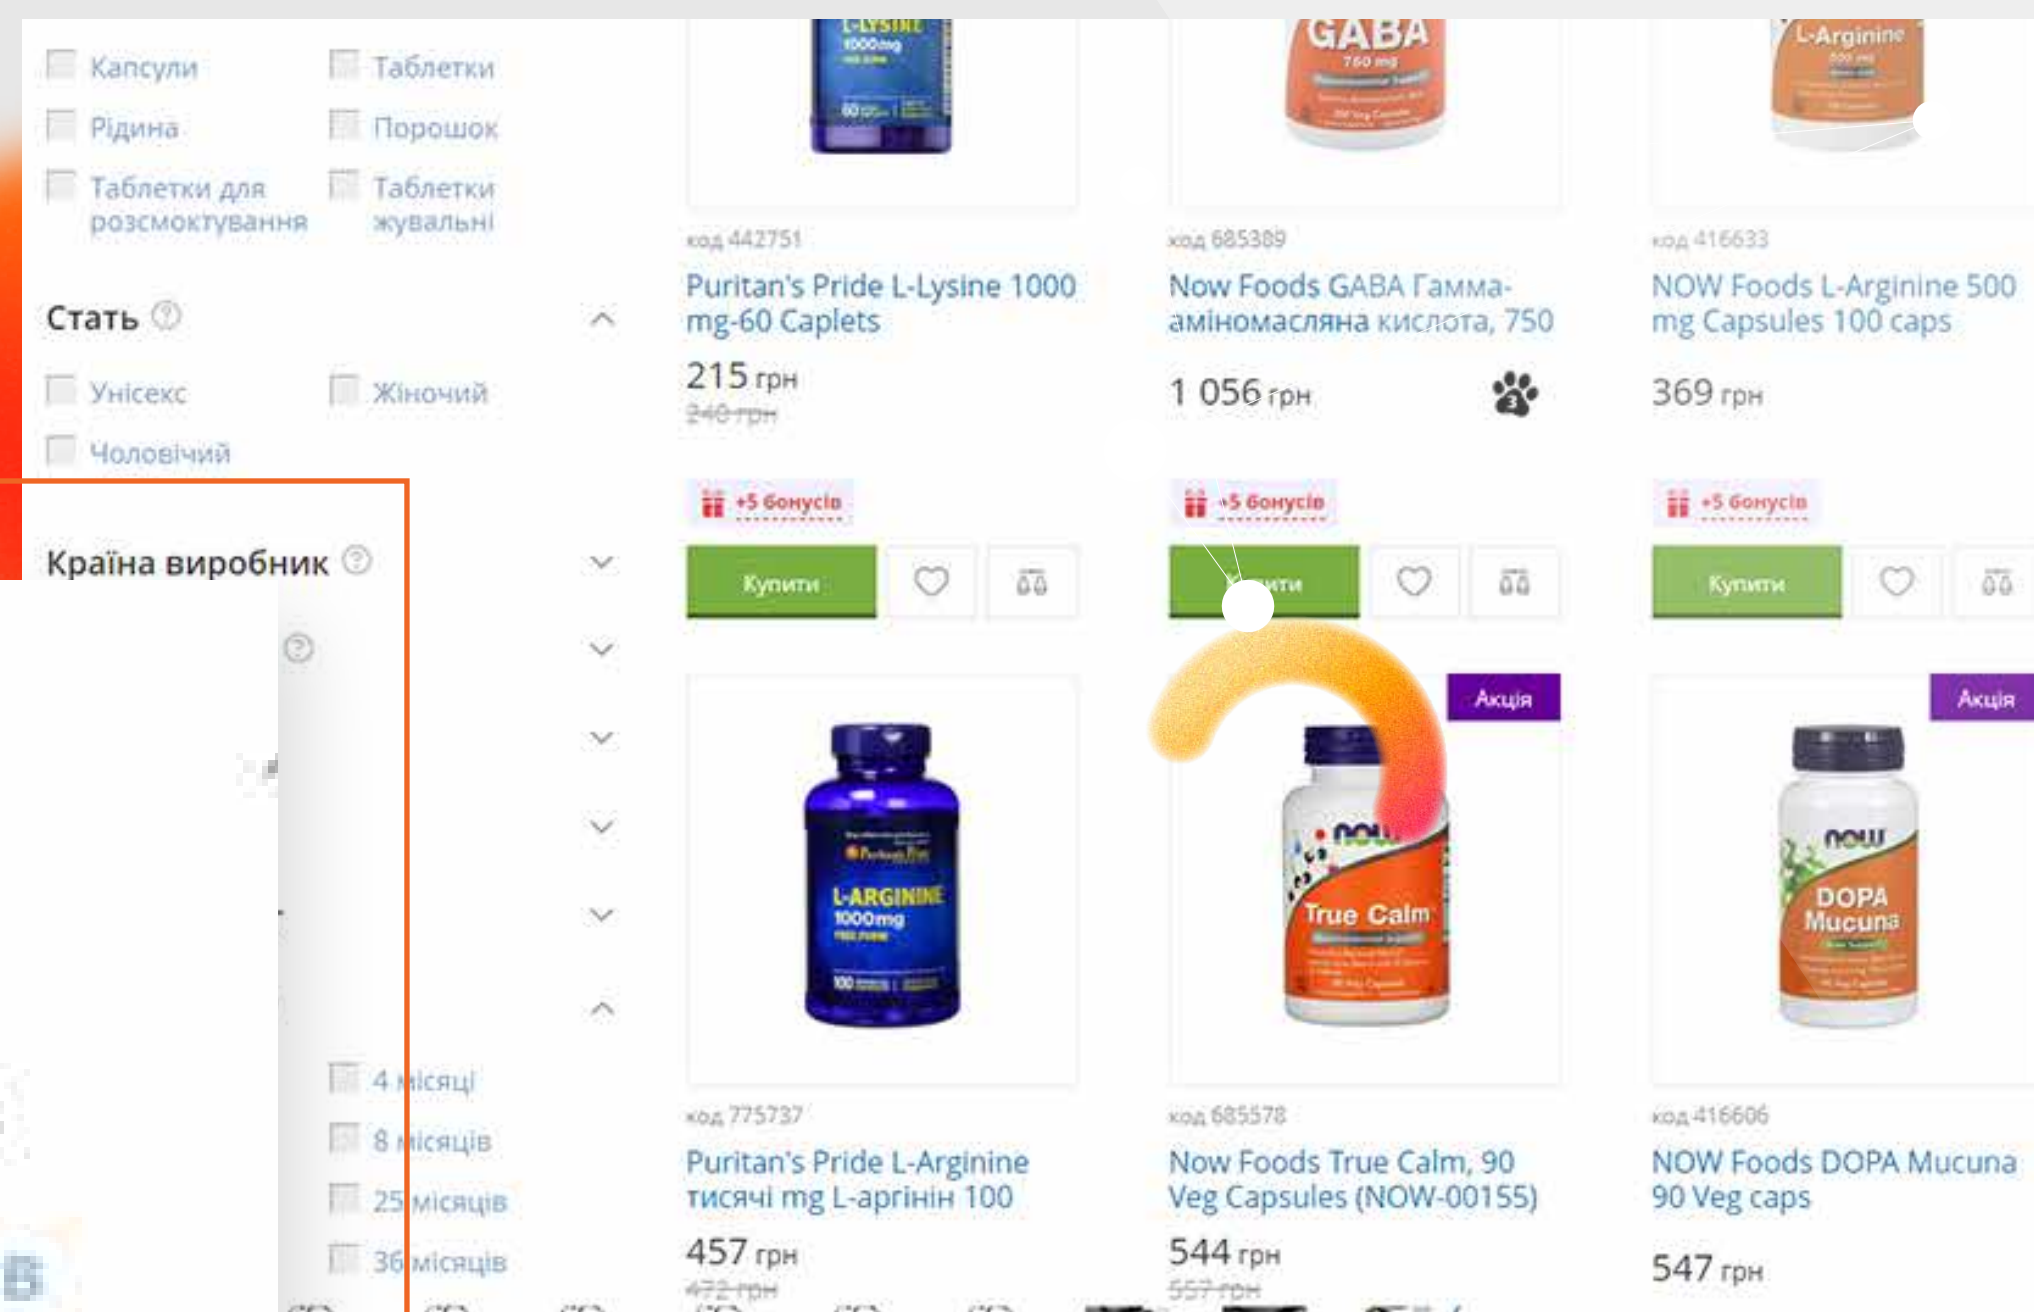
Капсули
Таблетки
Рідина
Порошок
Таблетки для розсмоктування
Таблетки жувальні

Стать

Унісекс
Жіночий
Чоловічий

Країна виробник

4 місяці
8 місяців
25 місяців
36 місяців

L-LYSINE 1000mg

код 442751
Puritan's Pride L-Lysine 1000 mg-60 Caplets
215 грн
240 грн
+5 бонусів
Купити

GABA 750 mg

код 685389
Now Foods GABA Гамма-аміномасляна кислота, 750
1 056 грн
+5 бонусів
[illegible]

L-Arginine 500 mg

код 416633
NOW Foods L-Arginine 500 mg Capsules 100 caps
369 грн
+5 бонусів
Купити

L-ARGININE 1000mg

код 775737
Puritan's Pride L-Arginine тисячі mg L-аргінін 100
457 грн
472 грн

Акція
True Calm

код 685578
Now Foods True Calm, 90 Veg Capsules (NOW-00155)
544 грн
557 грн

Акція
now DOPA Mucuna

код 416606
NOW Foods DOPA Mucuna 90 Veg caps
547 грн